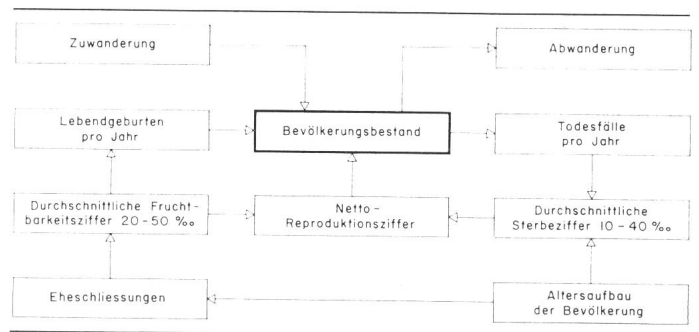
Zuwanderung

Abwanderung

Lebendgeburten pro Jahr

Bevölkerungsbestand

Todesfälle pro Jahr

Durchschnittliche Fruchtbarkeitsziffer 20-50 ‰

Netto-Reproduktionsziffer

Durchschnittliche Sterbeziffer 10-40 ‰

Eheschliessungen

Altersaufbau der Bevölkerung